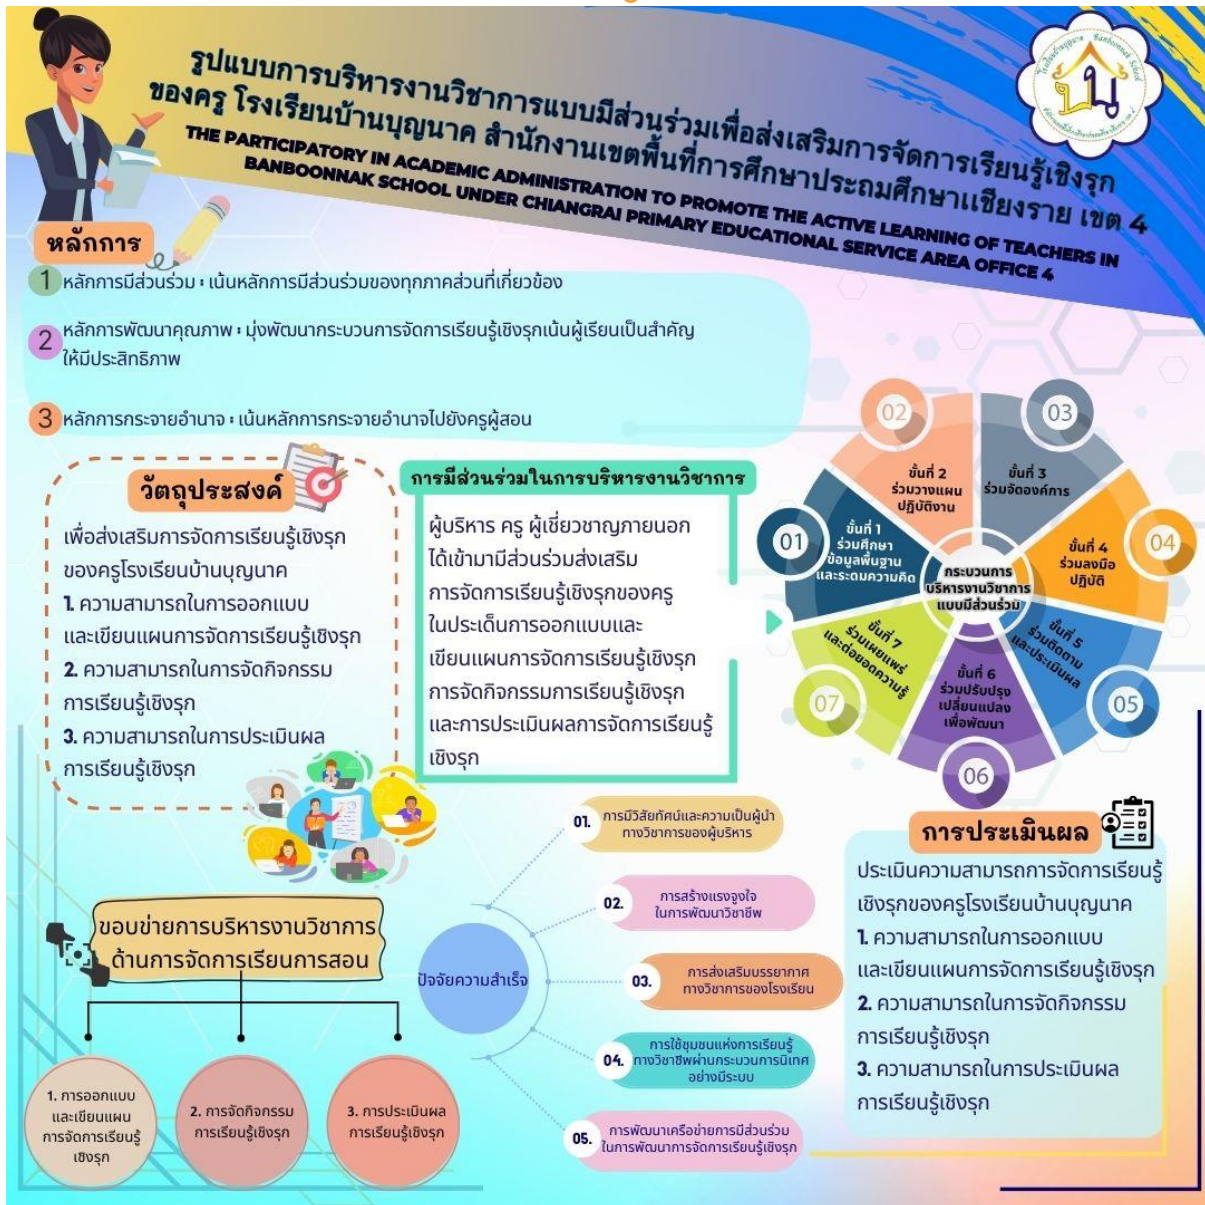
รูปแบบการบริหารงานวิชาการแบบมีส่วนร่วมเพื่อส่งเสริมการจัดการเรียนรู้เชิงรุก ของครู โรงเรียนบ้านบุญนาค สำนักงานเขตพื้นที่การศึกษาประถมศึกษาเชียงราย เขต 4

THE PARTICIPATORY IN ACADEMIC ADMINISTRATION TO PROMOTE THE ACTIVE LEARNING OF TEACHERS IN BANBOONNAK SCHOOL UNDER CHIANGRAI PRIMARY EDUCATIONAL SERVICE AREA OFFICE 4

หลักการ

1 หลักการมีส่วนร่วม : เน้นหลักการมีส่วนร่วมของทุกภาคส่วนที่เกี่ยวข้อง

2 หลักการพัฒนาคุณภาพ : มุ่งพัฒนากระบวนการจัดการเรียนรู้เชิงรุกเน้นผู้เรียนเป็นสำคัญให้มีประสิทธิภาพ

3 หลักการกระจายอำนาจ : เน้นหลักการกระจายอำนาจไปยังครูผู้สอน

วัตถุประสงค์

เพื่อส่งเสริมการจัดการเรียนรู้เชิงรุกของครูโรงเรียนบ้านบุญนาค
1. ความสามารถในการออกแบบและเขียนแผนการจัดการเรียนรู้เชิงรุก
2. ความสามารถในการจัดกิจกรรมการเรียนรู้เชิงรุก
3. ความสามารถในการประเมินผลการเรียนรู้เชิงรุก

การมีส่วนร่วมในการบริหารงานวิชาการ

ผู้บริหาร ครู ผู้เชี่ยวชาญภายนอกได้เข้ามามีส่วนร่วมส่งเสริมการจัดการเรียนรู้เชิงรุกของครูในประเด็นการออกแบบและเขียนแผนการจัดการเรียนรู้เชิงรุก การจัดกิจกรรมการเรียนรู้เชิงรุก และการประเมินผลการจัดการเรียนรู้เชิงรุก

01 ขั้นที่ 1 ร่วมศึกษาข้อมูลพื้นฐานและระดมความคิด
02 ขั้นที่ 2 ร่วมวางแผนปฏิบัติงาน
03 ขั้นที่ 3 ร่วมจัดองค์การ
04 ขั้นที่ 4 ร่วมลงมือปฏิบัติ
05 ขั้นที่ 5 ร่วมติดตามและประเมินผล
06 ขั้นที่ 6 ร่วมปรับปรุงเปลี่ยนแปลงเพื่อพัฒนา
07 ขั้นที่ 7 ร่วมเผยแพร่และต่อยอดความรู้
กระบวนการบริหารงานวิชาการแบบมีส่วนร่วม

ขอบข่ายการบริหารงานวิชาการด้านการจัดการเรียนการสอน

1. การออกแบบและเขียนแผนการจัดการเรียนรู้เชิงรุก
2. การจัดกิจกรรมการเรียนรู้เชิงรุก
3. การประเมินผลการเรียนรู้เชิงรุก

ปัจจัยความสำเร็จ

01. การมีวิสัยทัศน์และความเป็นผู้นำทางวิชาการของผู้บริหาร
02. การสร้างแรงจูงใจในการพัฒนาวิชาชีพ
03. การส่งเสริมบรรยากาศทางวิชาการของโรงเรียน
04. การใช้ชุมชนแห่งการเรียนรู้ทางวิชาชีพผ่านกระบวนการนิเทศอย่างมีระบบ
05. การพัฒนาเครือข่ายการมีส่วนร่วมในการพัฒนาการจัดการเรียนรู้เชิงรุก

การประเมินผล

ประเมินความสามารถการจัดการเรียนรู้เชิงรุกของครูโรงเรียนบ้านบุญนาค
1. ความสามารถในการออกแบบและเขียนแผนการจัดการเรียนรู้เชิงรุก
2. ความสามารถในการจัดกิจกรรมการเรียนรู้เชิงรุก
3. ความสามารถในการประเมินผลการเรียนรู้เชิงรุก